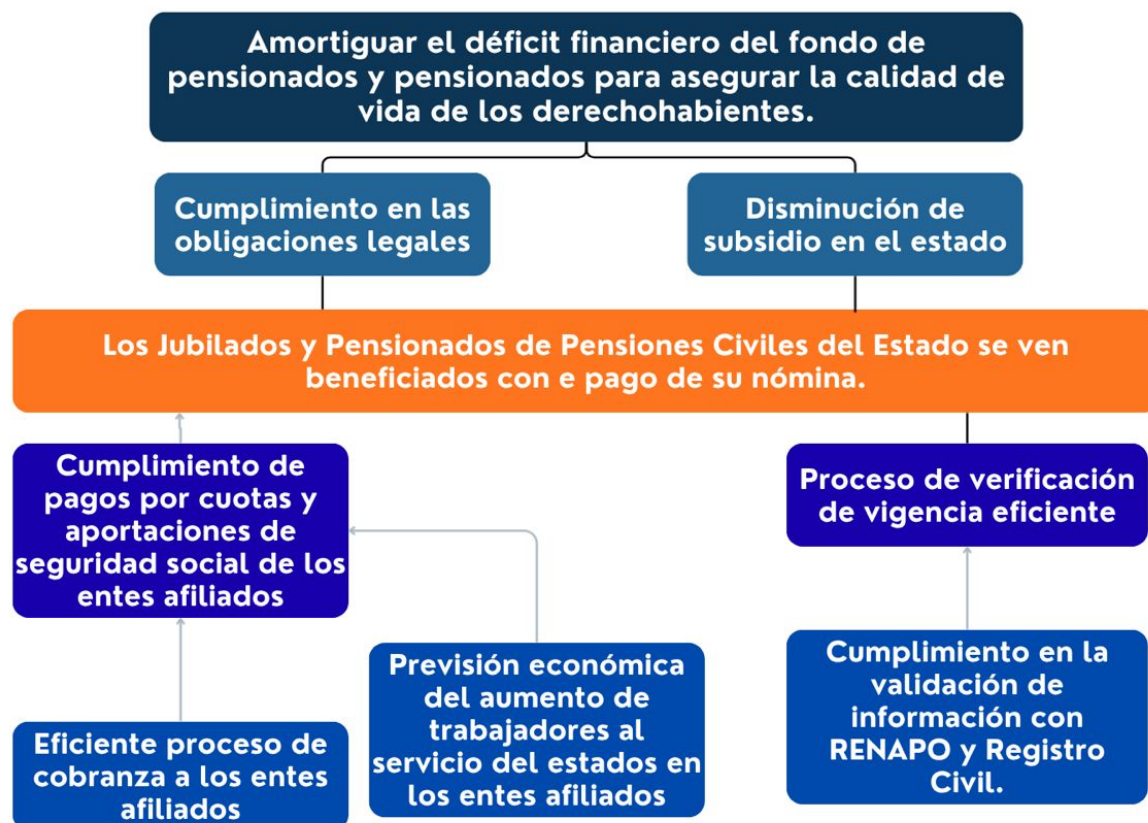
Amortiguar el déficit financiero del fondo de pensionados y pensionados para asegurar la calidad de vida de los derechohabientes.

Cumplimiento en las obligaciones legales

Disminución de subsidio en el estado

Los Jubilados y Pensionados de Pensiones Civiles del Estado se ven beneficiados con e pago de su nómina.

Cumplimiento de pagos por cuotas y aportaciones de seguridad social de los entes afiliados

Proceso de verificación de vigencia eficiente

Eficiente proceso de cobranza a los entes afiliados

Previsión económica del aumento de trabajadores al servicio del estados en los entes afiliados

Cumplimiento en la validación de información con RENAPO y Registro Civil.